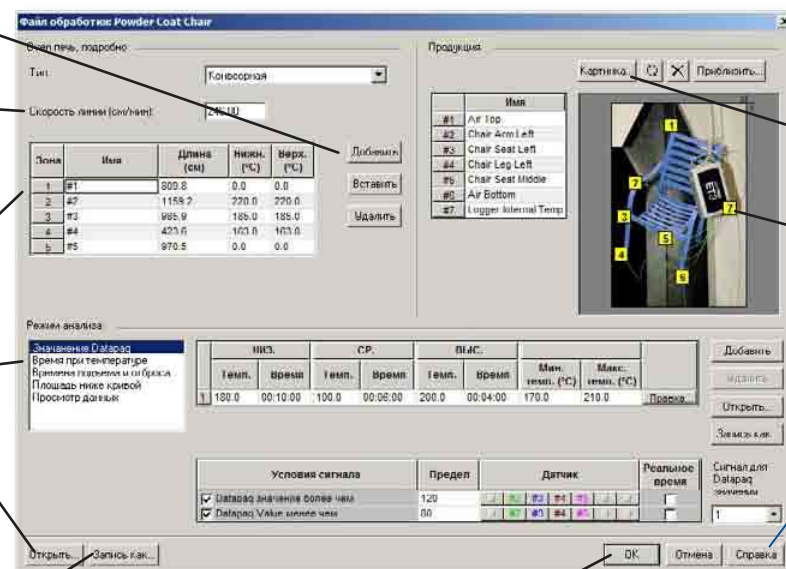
Файл обработки: Powder Coat Chair

Опис печь, подробно

Тип: Конвейерная

Скорость линии (см/мин): 240.00

| Зона | Имя | Длина (см) | Нижн. (°C) | Верх. (°C) |
|---|---|---|---|---|
| 1 | #1 | 809.8 | 0.0 | 0.0 |
| 2 | #2 | 1159.2 | 220.0 | 220.0 |
| 3 | #3 | 985.9 | 185.0 | 185.0 |
| 4 | #4 | 423.6 | 163.0 | 163.0 |
| 5 | #5 | 970.5 | 0.0 | 0.0 |

Добавить

Вставить

Удалить

Продукция

Картинка... Приблизить...

| | Имя |
|---|---|
| #1 | Air Top |
| #2 | Chair Arm Left |
| #3 | Chair Seat Left |
| #4 | Chair Leg Left |
| #5 | Chair Seat Middle |
| #6 | Air Bottom |
| #7 | Logger Internal Temp |

1 7 3 5 4 6 7

Режим анализа

Значение Datapaq
Время при температуре
Времена подъема и отброса
Площадь ниже кривой
Просмотр данных

| | НИЗ. | | СР. | | ВЫС. | | | | |
|---|---|---|---|---|---|---|---|---|---|
| | Темп. | Время | Темп. | Время | Темп. | Время | Мин. темп. (°C) | Макс. темп. (°C) | |
| 1 | 180.0 | 00:10:00 | 100.0 | 00:06:00 | 200.0 | 00:04:00 | 170.0 | 210.0 | Правка... |

Добавить

Удалить

Открыть...

Запись как...

| Условия сигнала | Предел | Датчик | Реальное время |
|---|---|---|---|
| Datapaq значение более чем | 120 | #1 #2 #3 #4 #5 | |
| Datapaq Value менее чем | 80 | #1 #2 #3 #4 #5 | |

Сигнал для Datapaq значения

1

Открыть... Запись как... OK Отмена Справка